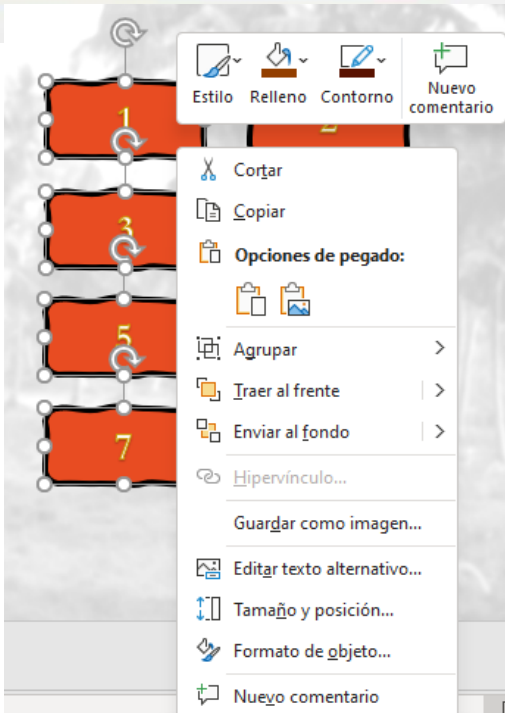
Estilo Relleno Contorno Nuevo comentario

1
2
3
5
7

Cortar
Copiar
Opciones de pegado:
Agrupar
Traer al frente
Enviar al fondo
Hipervínculo...
Guardar como imagen...
Editar texto alternativo...
Tamaño y posición...
Formato de objeto...
Nuevo comentario